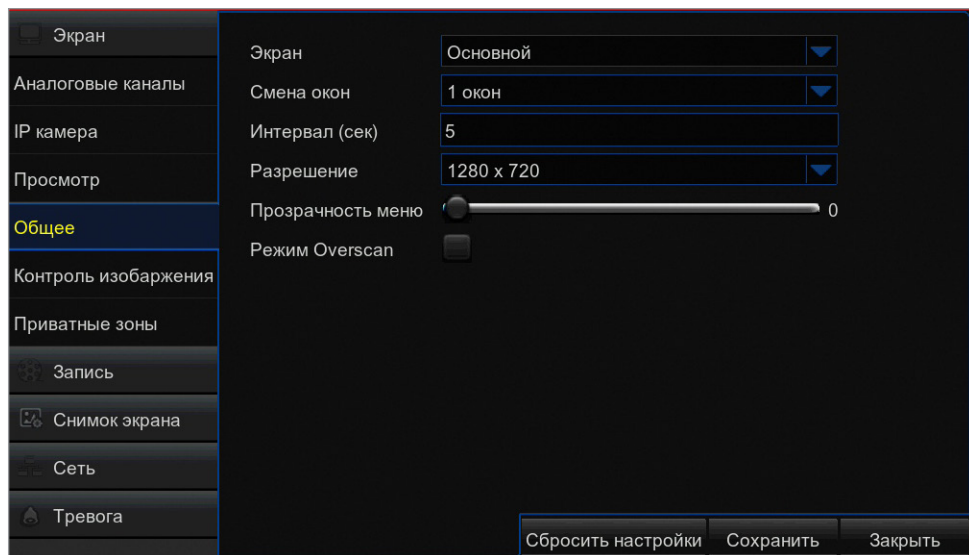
Экран
Аналоговые каналы
IP камера
Просмотр
Общее
Контроль изобаржения
Приватные зоны
Запись
Снимок экрана
Сеть
Тревога

Экран
Основной
Смена окон
1 окон
Интервал (сек)
5
Разрешение
1280 x 720
Прозрачность меню
0
Режим Overscan

Сбросить настройки
Сохранить
Закрыть